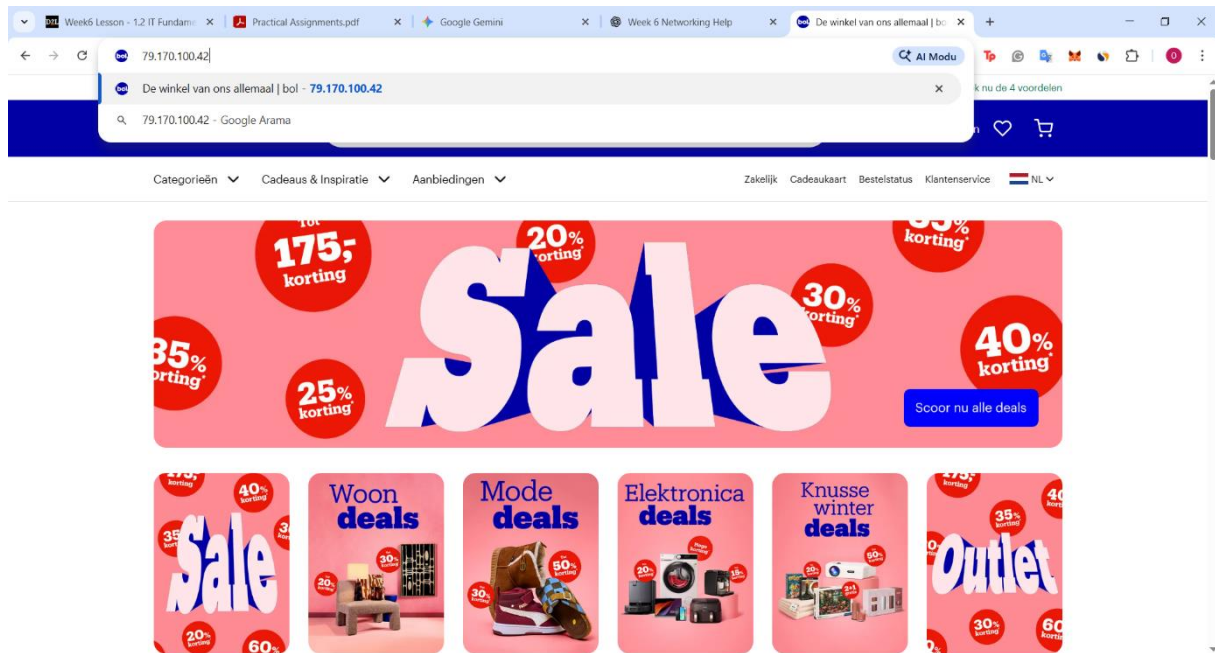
Week6 Lesson - 1.2 IT Fundame ×
Practical Assignments.pdf ×
Google Gemini ×
Week 6 Networking Help ×
De winkel van ons allemaal | bo ×
+

79.170.100.42
AI Modu

De winkel van ons allemaal | bol - 79.170.100.42
79.170.100.42 - Google Arama

k nu de 4 voordelen

Categorieën Cadeaus & Inspiratie Aanbiedingen
Zakelijk Cadeaukaart Bestelstatus Klantenservice NL

175,- korting
20% korting
35% korting
30% korting
35% korting
40% korting
25% korting
Sale
Scoor nu alle deals

Sale
40% korting
35
20% korting
60
Woon deals
30% korting
20% korting
30% korting
Mode deals
50% korting
30% korting
Elektronica deals
20% korting
Knusse winter deals
50% korting
20%
Outlet
35% korting
30% korting
40
60